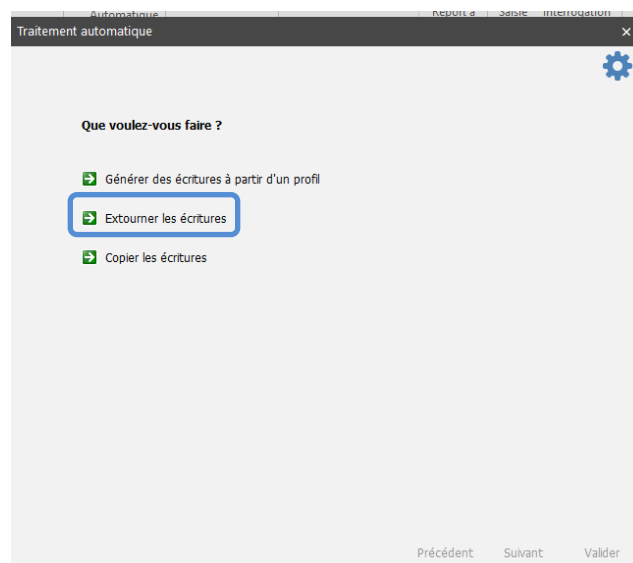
Automatique | Report à | Saisie | Interrogation

Traitement automatique ×

Que voulez-vous faire ?

Générer des écritures à partir d'un profil

Extourner les écritures

Copier les écritures

Précédent Suivant Valider